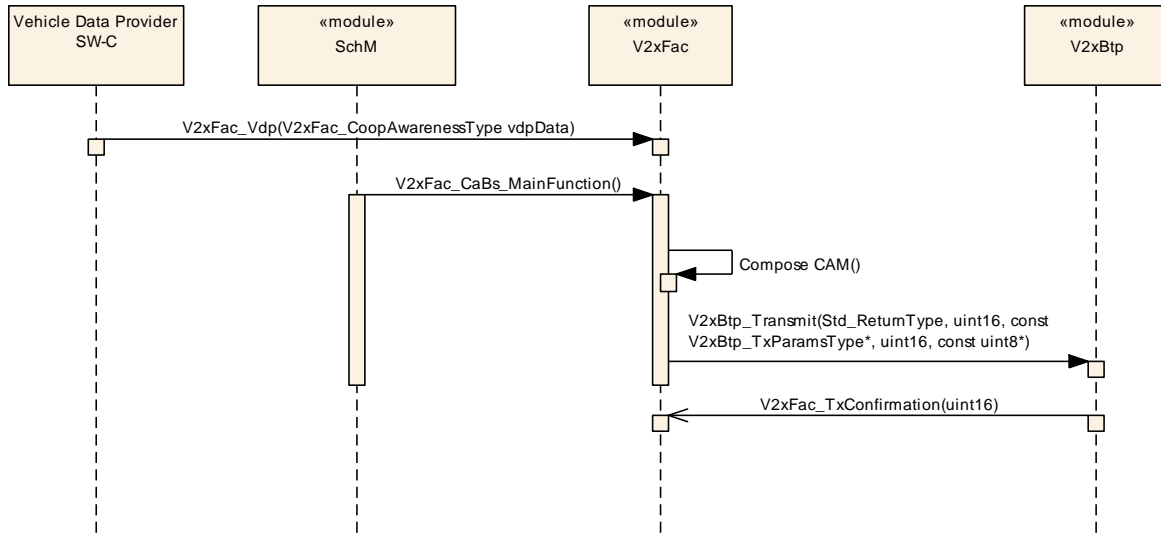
Vehicle Data Provider SW-C

«module»
SchM

«module»
V2xFac

«module»
V2xBtp

V2xFac_Vdp(V2xFac_CoopAwarenessType vdpData)

V2xFac_CaBs_MainFunction()

Compose CAM()

V2xBtp_Transmit(Std_ReturnType, uint16, const V2xBtp_TxParamsType*, uint16, const uint8*)

V2xFac_TxConfirmation(uint16)